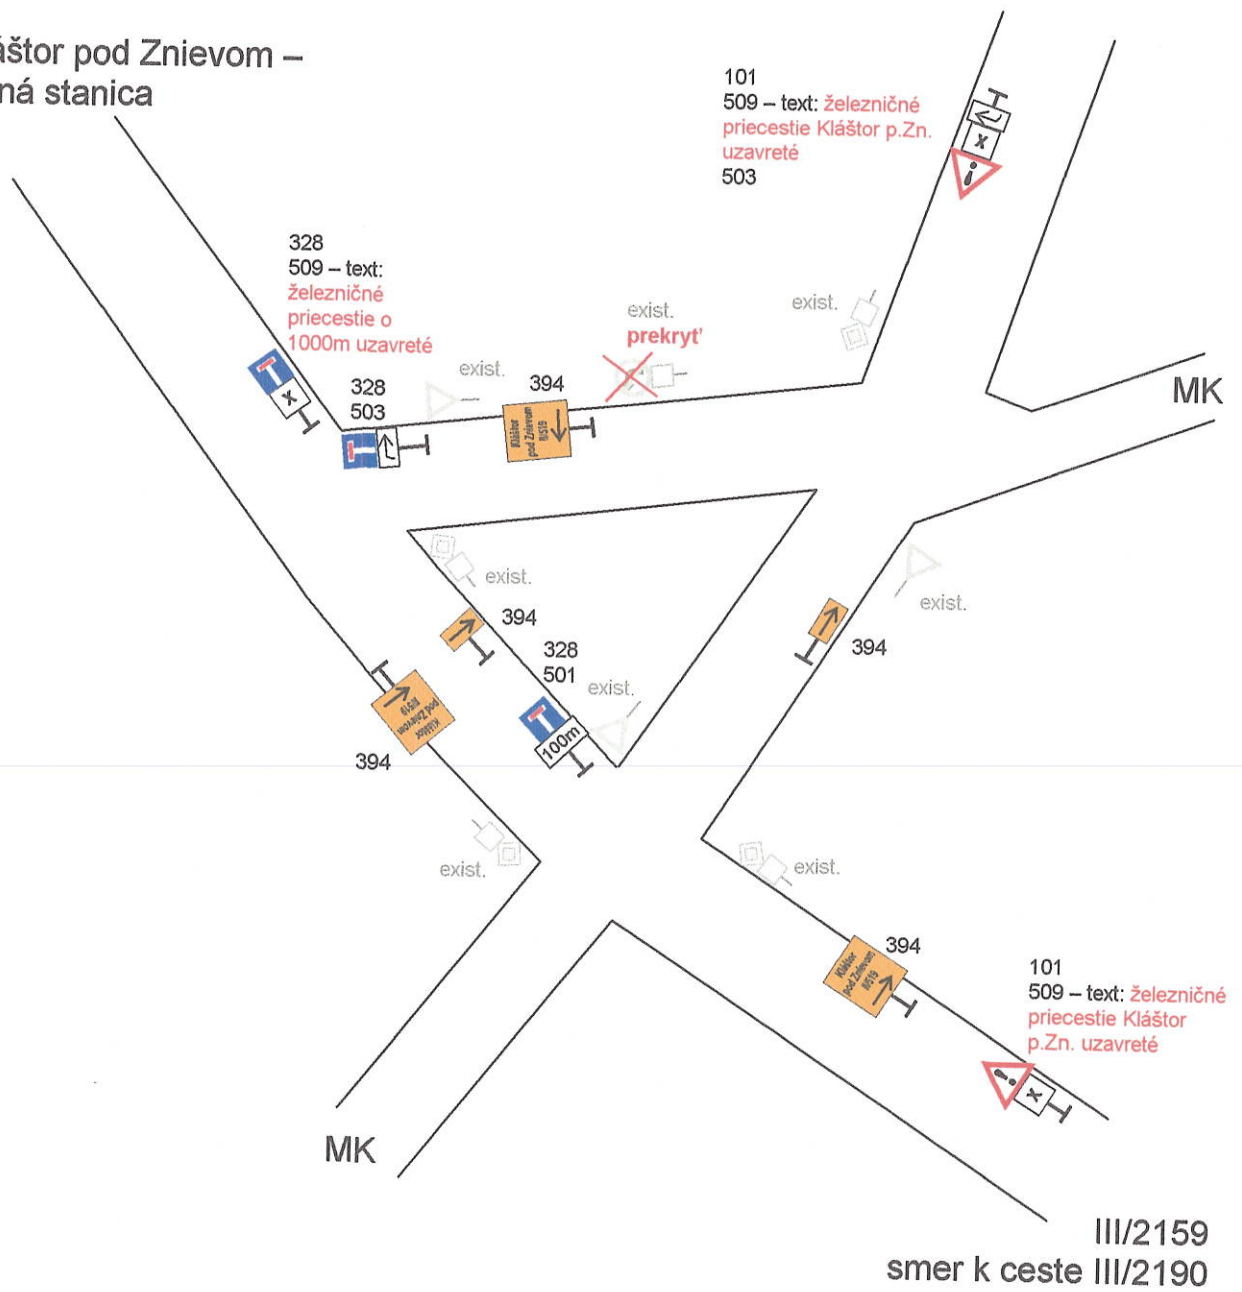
áštor pod Znievom – ná stanica

101
509 – text: železničné priecestie Kláštor p.Zn. uzavreté
503

328
509 – text: železničné priecestie o 1000m uzavreté

exist.

exist.
prekryť

exist.

x

328
503

394

Kláštor pod Znievom III/519

MK

exist.

394

328
501

exist.

exist.

394

Kláštor pod Znievom III/519

394

100m

exist.

exist.

394

Kláštor pod Znievom III/519

101
509 – text: železničné priecestie Kláštor p.Zn. uzavreté

x

MK

III/2159
smer k ceste III/2190